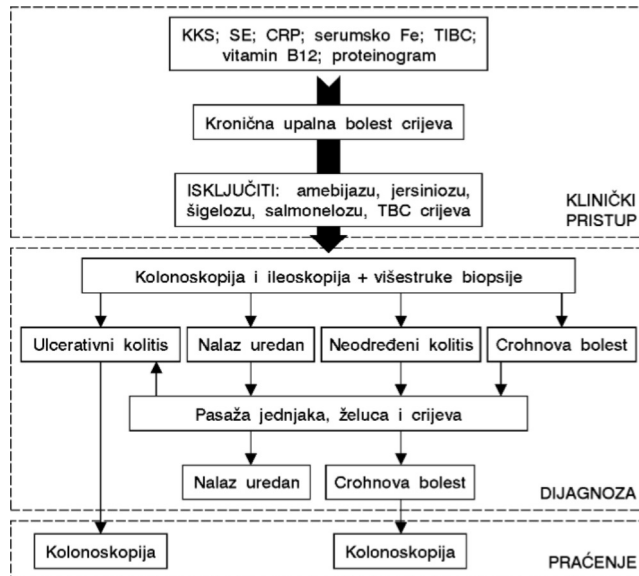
KKS; SE; CRP; serumsko Fe; TIBC; vitamin B12; proteinogram

Kronična upalna bolest crijeva

ISKLJUČITI: amebijazu, jersiniozu, šigelozu, salmonelozu, TBC crijeva

KLINIČKI PRISTUP

Kolonoskopija i ileoskopija + višestruke biopsije

Ulcerativni kolitis

Nalaz uredan

Neodređeni kolitis

Crohnova bolest

Pasaža jednjaka, želuca i crijeva

Nalaz uredan

Crohnova bolest

DIJAGNOZA

Kolonoskopija

Kolonoskopija

PRAĆENJE